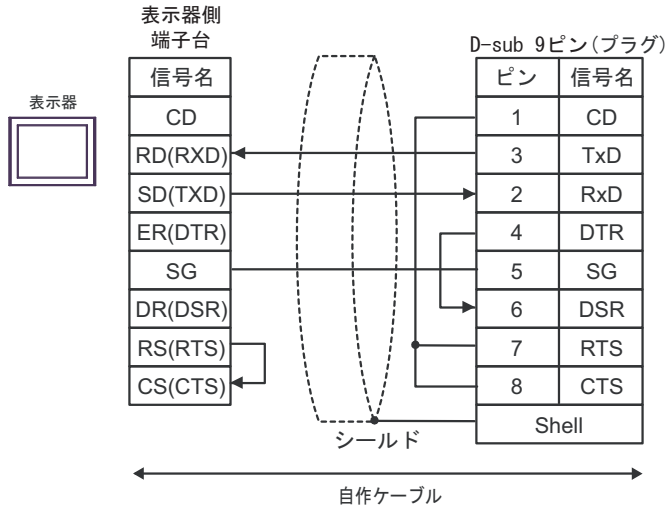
表示器

表示器側
端子台

| 信号名 |
|---|
| CD |
| RD(RXD) |
| SD(TXD) |
| ER(DTR) |
| SG |
| DR(DSR) |
| RS(RTS) |
| CS(CTS) |

D-sub 9ピン(プラグ)

| ピン | 信号名 |
|---|---|
| 1 | CD |
| 3 | TxD |
| 2 | RxD |
| 4 | DTR |
| 5 | SG |
| 6 | DSR |
| 7 | RTS |
| 8 | CTS |
| Shell | |

シールド

自作ケーブル